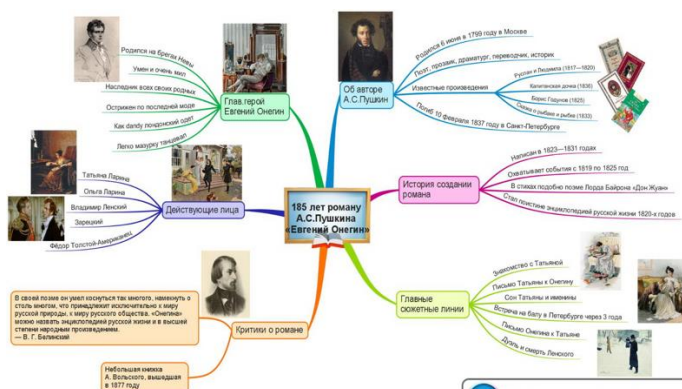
185 лет роману А.С.Пушкина «Евгений Онегин»

Глав.герой Евгений Онегин

Родился на брегах Невы

Умен и очень мил

Наследник всех своих родных

Острижен по последней моде

Как dandy лондонский одет

Легко мазурку танцевал

Об авторе А.С.Пушкин

Родился 6 июня в 1799 году в Москве

Поэт, прозаик, драматург, переводчик, историк

Известные произведения

Руслан и Людмила (1817—1820)

Капитанская дочка (1836)

Борис Годунов (1825)

Сказка о рыбаке и рыбке (1833)

Погиб 10 февраля 1837 году в Санкт-Петербурге

История создании романа

Написан в 1823—1831 годах

Охватывает события с 1819 по 1825 год

В стихах подобно поэме Лорда Байрона «Дон Жуан»

Стал понятием энциклопедией русской жизни 1820-х годов

Действующие лица

Татьяна Ларина

Ольга Ларина

Владимир Ленский

Зарецкий

Фёдор Толстой-Американец

Главные сюжетные линии

Знакомство с Татьяной

Письмо Татьяны к Онегину

Сон Татьяны и именины

Встреча на балу в Петербурге через 3 года

Письмо Онегина к Татьяне

Дуэль и смерть Ленского

Критики о романе

В своей поэме он умел коснуться так многого, намекнуть о столь многом, что принадлежит исключительно к миру русской природы, к миру русского общества. «Онегина» можно назвать энциклопедией русской жизни и в высшей степени народным произведением.
— В. Г. Белинский

Небольшая книжка А. Вольского, вышедшая в 1877 году